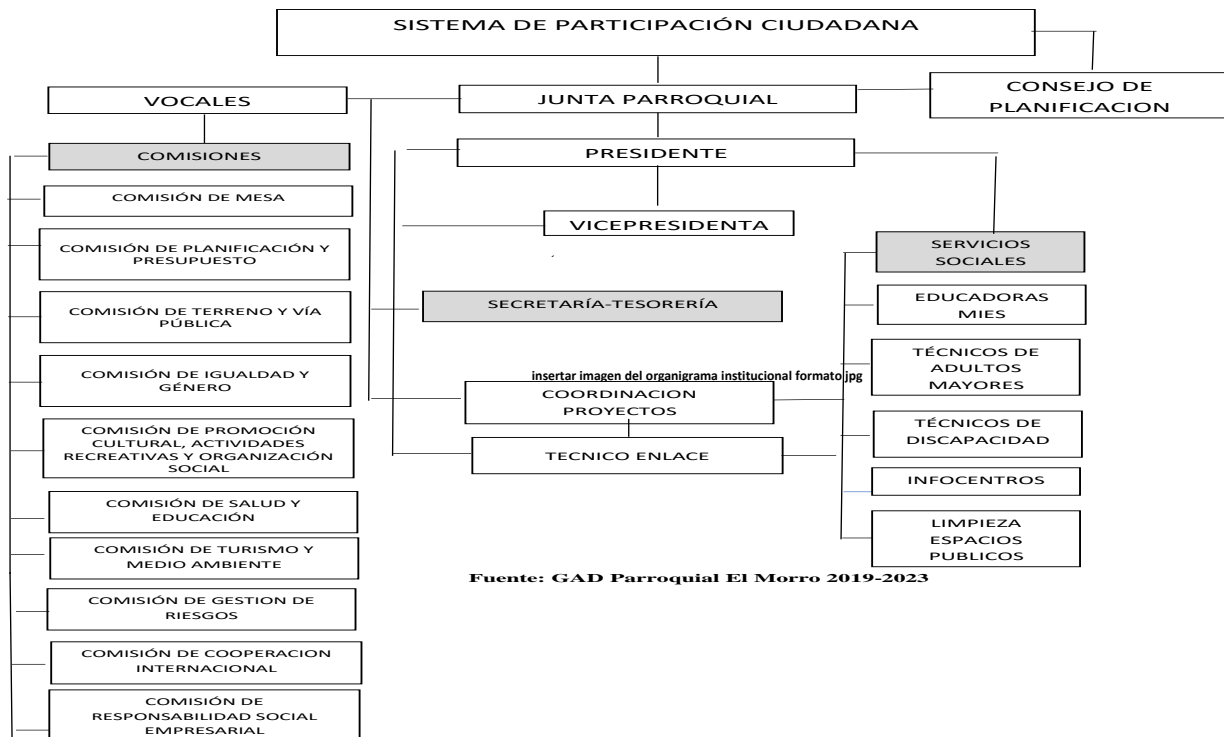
SISTEMA DE PARTICIPACIÓN CIUDADANA

VOCALES

JUNTA PARROQUIAL

CONSEJO DE PLANIFICACION

COMISIONES

PRESIDENTE

COMISIÓN DE MESA

VICEPRESIDENTA

COMISIÓN DE PLANIFICACIÓN Y PRESUPUESTO

SERVICIOS SOCIALES

COMISIÓN DE TERRENO Y VÍA PÚBLICA

SECRETARÍA-TESORERÍA

EDUCADORAS MIES

COMISIÓN DE IGUALDAD Y GÉNERO

insertar imagen del organigrama institucional formato jpg

TÉCNICOS DE ADULTOS MAYORES

COORDINACION PROYECTOS

COMISIÓN DE PROMOCIÓN CULTURAL, ACTIVIDADES RECREATIVAS Y ORGANIZACIÓN SOCIAL

TÉCNICOS DE DISCAPACIDAD

TECNICO ENLACE

INFOCENTROS

COMISIÓN DE SALUD Y EDUCACIÓN

LIMPIEZA ESPACIOS PUBLICOS

COMISIÓN DE TURISMO Y MEDIO AMBIENTE

Fuente: GAD Parroquial El Morro 2019-2023

COMISIÓN DE GESTION DE RIESGOS

COMISIÓN DE COOPERACION INTERNACIONAL

COMISIÓN DE RESPONSABILIDAD SOCIAL EMPRESARIAL